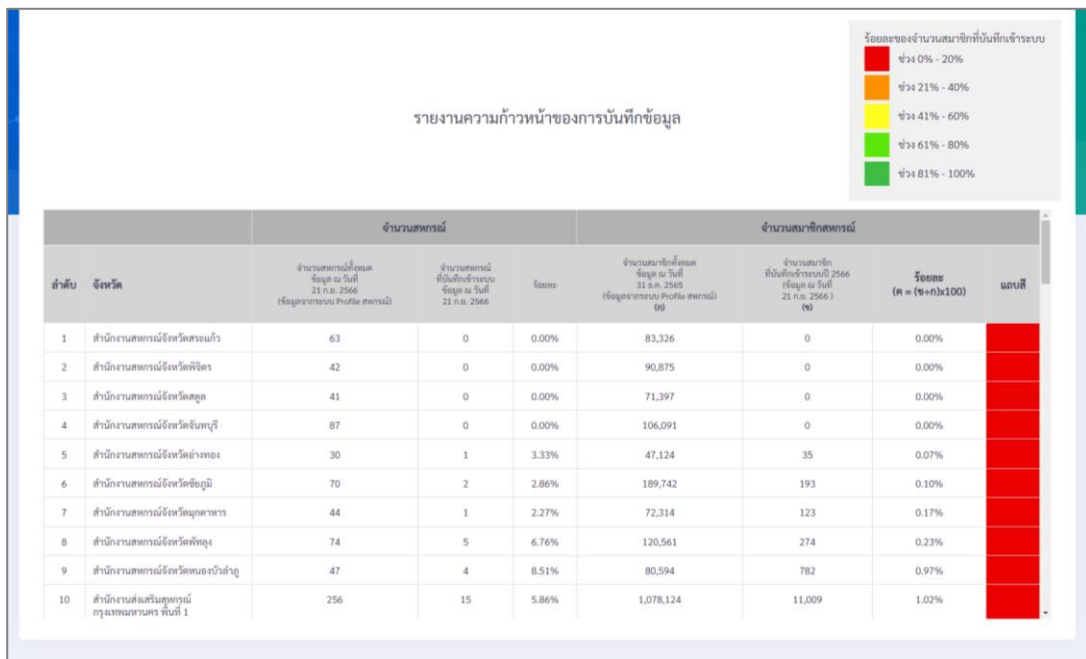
รายงานความก้าวหน้าของการบันทึกข้อมูล

ร้อยละของจำนวนสมาชิกที่บันทึกเข้าระบบ
ช่วง 0% - 20%
ช่วง 21% - 40%
ช่วง 41% - 60%
ช่วง 61% - 80%
ช่วง 81% - 100%

| | | จำนวนสหกรณ์ | | | จำนวนสมาชิกสหกรณ์ | | | |
|---|---|---|---|---|---|---|---|---|
| ลำดับ | จังหวัด | จำนวนสหกรณ์ทั้งหมด ข้อมูล ณ วันที่ 21 ก.ย. 2566 (ข้อมูลจากระบบ Profile สหกรณ์) | จำนวนสหกรณ์ ที่บันทึกเข้าระบบ ข้อมูล ณ วันที่ 21 ก.ย. 2566 | ร้อยละ | จำนวนสมาชิกทั้งหมด ข้อมูล ณ วันที่ 31 ธ.ค. 2565 (ข้อมูลจากระบบ Profile สหกรณ์) (ก) | จำนวนสมาชิก ที่บันทึกเข้าระบบปี 2566 (ข้อมูล ณ วันที่ 21 ก.ย. 2566 ) (ข) | ร้อยละ (ค = (ข÷ก)x100) | แถบสี |
| 1 | สำนักงานสหกรณ์จังหวัดสระแก้ว | 63 | 0 | 0.00% | 83,326 | 0 | 0.00% | |
| 2 | สำนักงานสหกรณ์จังหวัดพิจิตร | 42 | 0 | 0.00% | 90,875 | 0 | 0.00% | |
| 3 | สำนักงานสหกรณ์จังหวัดสตูล | 41 | 0 | 0.00% | 71,397 | 0 | 0.00% | |
| 4 | สำนักงานสหกรณ์จังหวัดจันทบุรี | 87 | 0 | 0.00% | 106,091 | 0 | 0.00% | |
| 5 | สำนักงานสหกรณ์จังหวัดอ่างทอง | 30 | 1 | 3.33% | 47,124 | 35 | 0.07% | |
| 6 | สำนักงานสหกรณ์จังหวัดชัยภูมิ | 70 | 2 | 2.86% | 189,742 | 193 | 0.10% | |
| 7 | สำนักงานสหกรณ์จังหวัดมุกดาหาร | 44 | 1 | 2.27% | 72,314 | 123 | 0.17% | |
| 8 | สำนักงานสหกรณ์จังหวัดพัทลุง | 74 | 5 | 6.76% | 120,561 | 274 | 0.23% | |
| 9 | สำนักงานสหกรณ์จังหวัดหนองบัวลำภู | 47 | 4 | 8.51% | 80,594 | 782 | 0.97% | |
| 10 | สำนักงานส่งเสริมสหกรณ์ กรุงเทพมหานคร พื้นที่ 1 | 256 | 15 | 5.86% | 1,078,124 | 11,009 | 1.02% | |